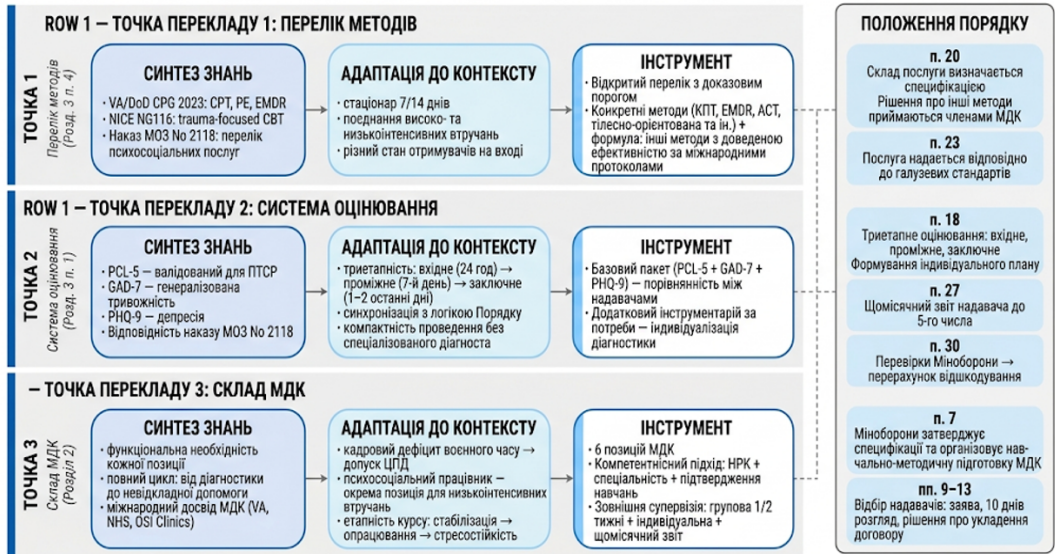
ROW 1 — ТОЧКА ПЕРЕКЛАДУ 1: ПЕРЕЛІК МЕТОДІВ

ТОЧКА 1
Перелік методів (Розд. 3 п. 4)

СИНТЕЗ ЗНАНЬ
• VA/DoD CPG 2023: CPT, PE, EMDR
• NICE NG116: trauma-focused CBT
• Наказ МОЗ No 2118: перелік психосоціальних послуг

АДАПТАЦІЯ ДО КОНТЕКСТУ
• стаціонар 7/14 днів
• поєднання високо- та низькоінтенсивних втручань
• різний стан отримувачів на вході

ІНСТРУМЕНТ
• Відкритий перелік з доказовим порогом
• Конкретні методи (КПТ, EMDR, ACT, тілесно-орієнтована та ін.) +
• формула: інші методи з доведеною ефективністю за міжнародними протоколами

ROW 1 — ТОЧКА ПЕРЕКЛАДУ 2: СИСТЕМА ОЦІНЮВАННЯ

ТОЧКА 2
Система оцінювання (Розд. 3 п. 1)

СИНТЕЗ ЗНАНЬ
• PCL-5 — валідований для ПТСР
• GAD-7 — генералізована тривожність
• PHQ-9 — депресія
• Відповідність наказу МОЗ No 2118

АДАПТАЦІЯ ДО КОНТЕКСТУ
• триетапність: вхідне (24 год) → проміжне (7-й день) → заключне (1–2 останні дні)
• синхронізація з логікою Порядку
• компактність проведення без спеціалізованого діагноста

ІНСТРУМЕНТ
• Базовий пакет (PCL-5 + GAD-7 + PHQ-9) — порівнянність між надавачами
• Додатковий інструментарій за потреби — індивідуалізація діагностики

— ТОЧКА ПЕРЕКЛАДУ 3: СКЛАД МДК

ТОЧКА 3
Склад МДК (Розділ 2)

СИНТЕЗ ЗНАНЬ
• функціональна необхідність кожної позиції
• повний цикл: від діагностики до невідкладної допомоги
• міжнародний досвід МДК (VA, NHS, OSI Clinics)

АДАПТАЦІЯ ДО КОНТЕКСТУ
• кадровий дефіцит воєнного часу → допуск ЦПД
• психосоціальний працівник — окрема позиція для низькоінтенсивних втручань
• етапність курсу: стабілізація → опрацювання → стресостійкість

ІНСТРУМЕНТ
• 6 позицій МДК
• Компетентнісний підхід: НРК + спеціальність + підтвердження навчань
• Зовнішня супервізія: групова 1/2 тижні + індивідуальна + щомісячний звіт

ПОЛОЖЕННЯ ПОРЯДКУ

п. 20
Склад послуги визначається специфікацією
Рішення про інші методи приймаються членами МДК

п. 23
Послуга надається відповідно до галузевих стандартів

п. 18
Триетапне оцінювання: вхідне, проміжне, заключне
Формування індивідуального плану

п. 27
Щомісячний звіт надавача до 5-го числа

п. 30
Перевірки Міноборони → перерахунок відшкодування

п. 7
Міноборони затверджує специфікації та організовує навчально-методичну підготовку МДК

пп. 9–13
Відбір надавачів: заява, 10 днів розгляд, рішення про укладення договору